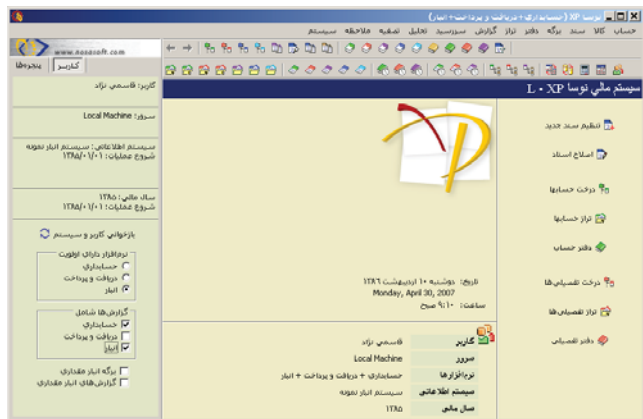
نوسا XP (حسابداری + دریافت و پرداخت + انبار)

حساب کالا سند برگه دفتر تراز گزارش سرزسید تحلیل تصفیه ملاحظه سیستم

www.nosasoft.com

کاربر پنجره‌ها

کاربر: قاسمی نژاد

سرور: Local Machine

سیستم اطلاعاتی: سیستم انبار نمونه
شروع عملیات: ۱۳۸۵/۰۱/۰۱

سال مالی: ۱۳۸۵
شروع عملیات: ۱۳۸۵/۰۱/۰۱

بازخوانی کاربر و سیستم

نرم‌افزار دارای اولویت
حسابداری
دریافت و پرداخت
انبار

گزارش‌ها شامل
حسابداری
دریافت و پرداخت
انبار

برگه انبار مقداری
گزارش‌های انبار مقداری

سیستم مالی نوسا L - XP

تنظیم سند جدید

اصلاح اسناد

درخت حسابها

تراز حسابها

دفتر حساب

درخت تفصیلی‌ها

تراز تفصیلی‌ها

دفتر تفصیلی

تاریخ: دوشنبه ۱۰ اردیبهشت ۱۳۸۶
Monday, April 30, 2007
ساعت: ۹:۱۰ صبح

| | |
|---|---|
| کاربر | قاسمی نژاد |
| سرور | Local Machine |
| نرم‌افزارها | حسابداری + دریافت و پرداخت + انبار |
| سیستم اطلاعاتی | سیستم انبار نمونه |
| سال مالی | ۱۳۸۵ |